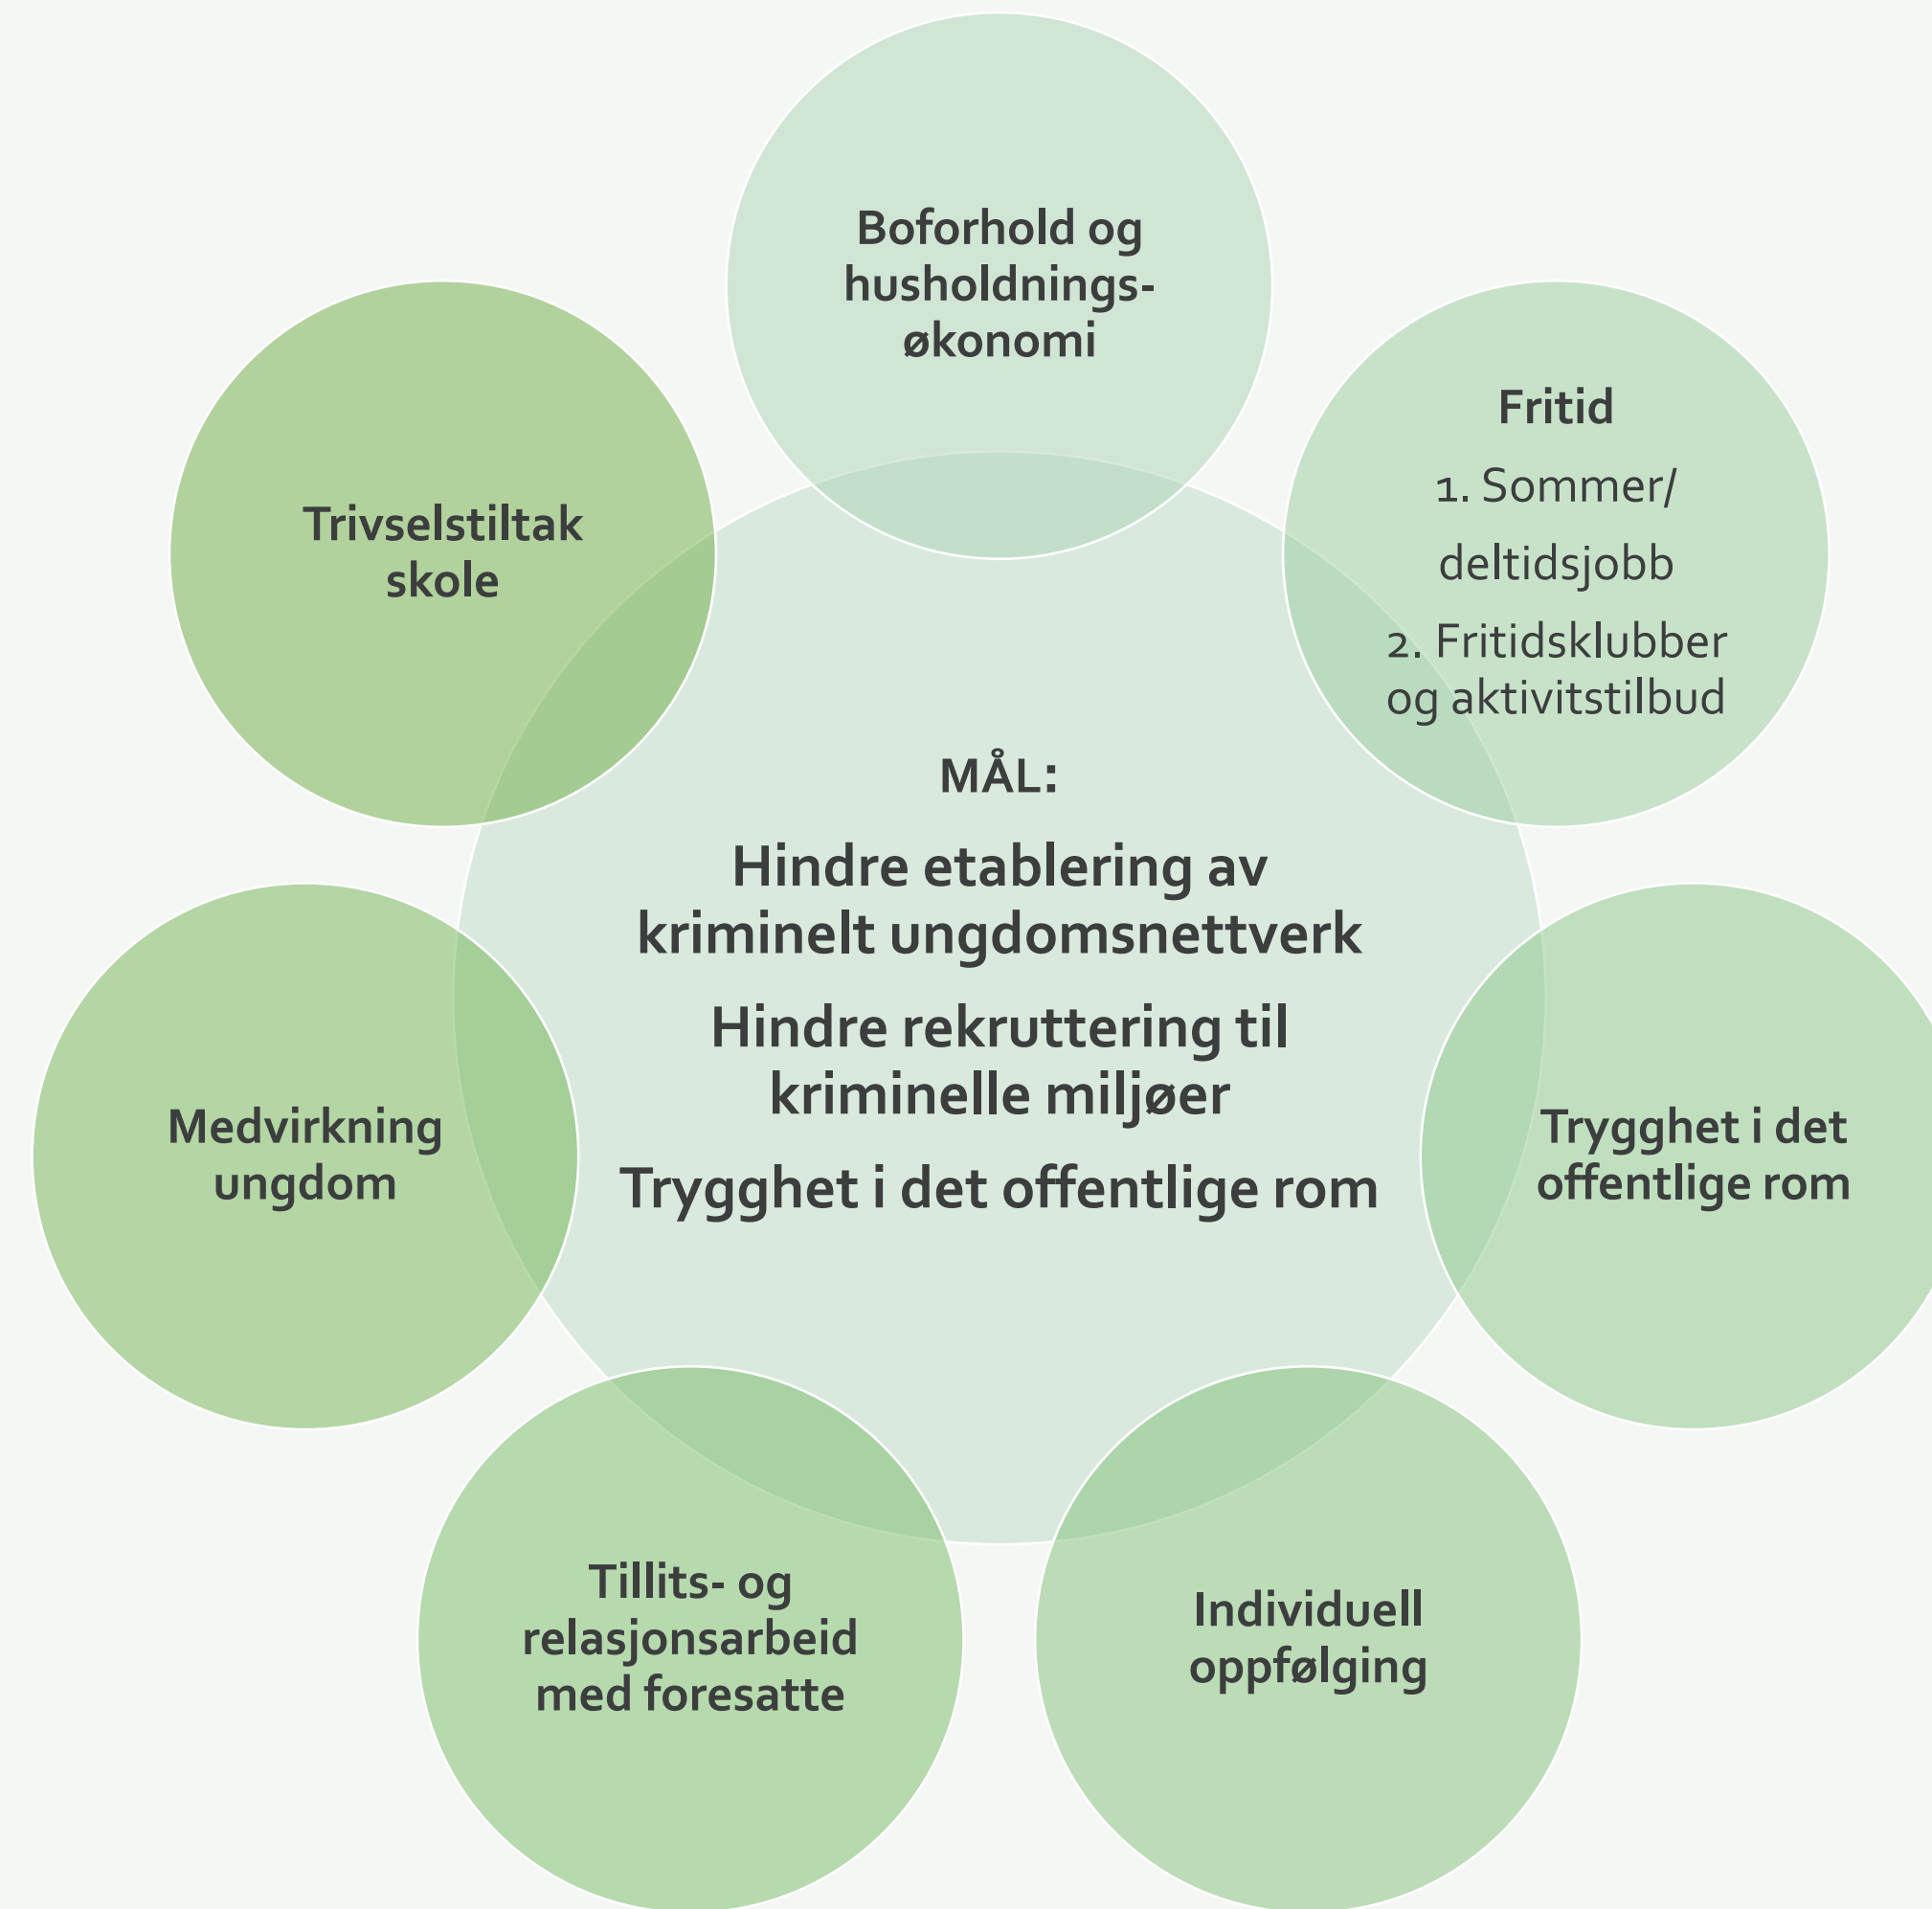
Boforhold og husholdningsøkonomi

Trivselstiltak skole

Fritid

1. Sommer/ deltidsjobb

2. Fritidsklubber og aktivitstilbud

MÅL:

Hindre etablering av kriminelt ungdomsnettverk

Hindre rekruttering til kriminelle miljøer

Trygghet i det offentlige rom

Medvirkning ungdom

Trygghet i det offentlige rom

Tillits- og relasjonsarbeid med foresatte

Individuell oppfølging